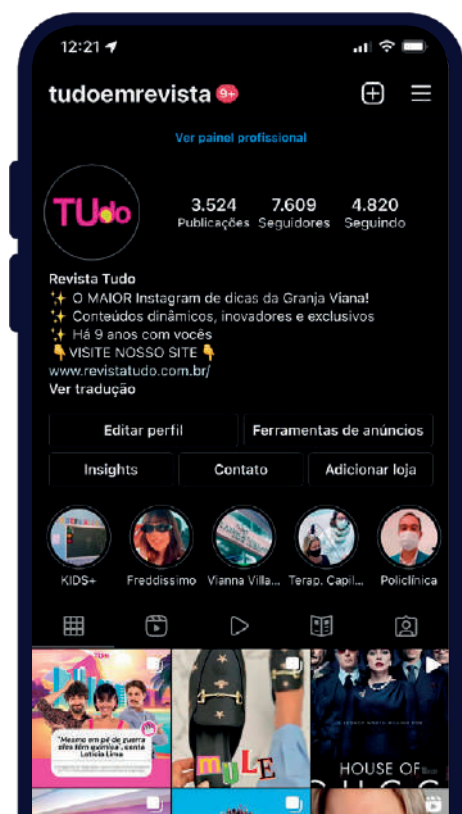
12:21

tudoemrevista 9+

Ver painel profissional

TUdo

3.524 Publicações
7.609 Seguidores
4.820 Seguindo

Revista Tudo
✨ O MAIOR Instagram de dicas da Granja Viana!
✨ Conteúdos dinâmicos, inovadores e exclusivos
✨ Há 9 anos com vocês
👇 VISITE NOSSO SITE 👇
www.revistatudo.com.br/
Ver tradução

Editar perfil
Ferramentas de anúncios
Insights
Contato
Adicionar loja

KIDS+
Freddissimo
Vianna Villa...
Terap. Capil...
Policlínica

"Mesmo em pé de guerra, elas têm química", conta Letícia Lima

MULE

HOUSE OF